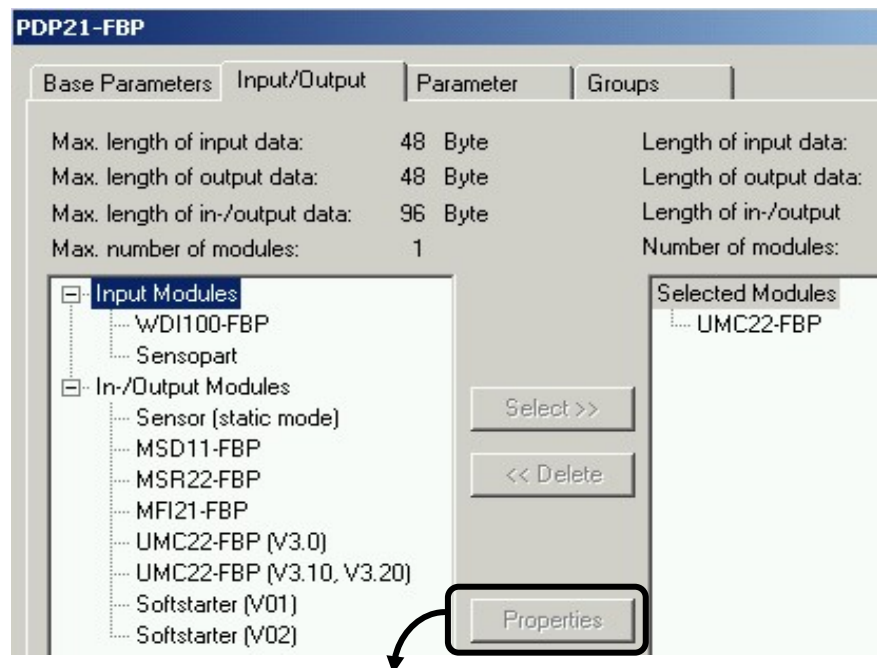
PDP21-FBP

Base Parameters | Input/Output | Parameter | Groups

Max. length of input data: 48 Byte
Max. length of output data: 48 Byte
Max. length of in-/output data: 96 Byte
Max. number of modules: 1

Length of input data:
Length of output data:
Length of in-/output
Number of modules:

Input Modules
WDI100-FBP
Sensopart
In-/Output Modules
Sensor (static mode)
MSD11-FBP
MSR22-FBP
MFI21-FBP
UMC22-FBP (V3.0)
UMC22-FBP (V3.10, V3.20)
Softstarter (V01)
Softstarter (V02)

Select >>
<< Delete
Properties

Selected Modules
UMC22-FBP